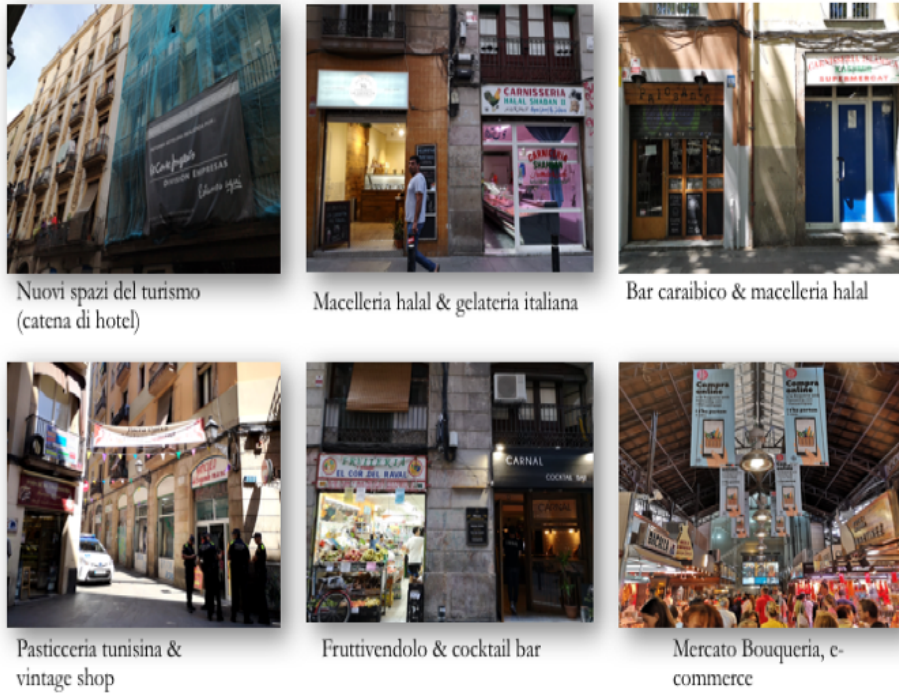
El Corte Inglés
DIVISIÓN EMPRESAS

Nuovi spazi del turismo (catena di hotel)

CARNISSERIA HALAL SHABAN II

CARNISSERIA SHABAN

Macelleria halal & gelateria italiana

SUPERMERCAT

Bar caraibico & macelleria halal

Pasticceria tunisina & vintage shop

FRUITERIA EL COR DEL RAVAL

CARNAL COCKTAIL BAR

Fruttivendolo & cocktail bar

Compra online

Compra online

Mercato Bouqueria, e-commerce